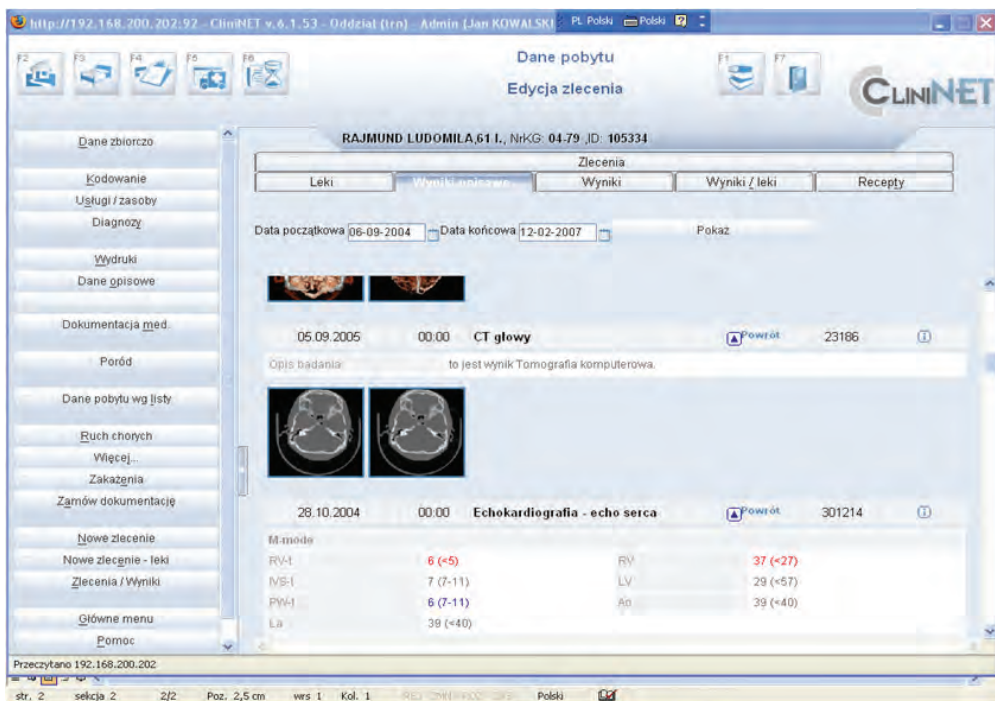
http://192.168.200.202:92 - CliniNET v.6.1.53 - Oddział (trn) - Admin (Jan KOWALSKI) PL Polski Polski

F2 F3 F4 F5 F6

Dane pobytu
Edycja zlecenia

F1 F7

CLININET

Dane zbiorczo
Kodowanie
Usługi / zasoby
Diagnozy
Wydruki
Dane opisowe
Dokumentacja med.
Poród
Dane pobytu wg listy
Ruch chorych
Więcej...
Zakażenia
Zamów dokumentację
Nowe zlecenie
Nowe zlecenie - leki
Zlecenia / Wyniki
Główne menu
Pomoc

RAJMUND LUDOMILA,61 l., NrKG: 04-79 ,ID: 105334

Zlecenia

| Leki | Wyniki opisowe | Wyniki | Wyniki / leki | Recepty |
|---|---|---|---|---|

Data początkowa 06-09-2004 Data końcowa 12-02-2007 Pokaż

05.09.2005 00:00 CT głowy Powrót 23186

Opis badania to jest wynik Tomografia komputerowa.

28.10.2004 00:00 Echokardiografia - echo serca Powrót 301214

M-mode

| RV-t | 6 (<5) | RV | 37 (<27) |
|---|---|---|---|
| IVS-t | 7 (7-11) | LV | 29 (<57) |
| PW-t | 6 (7-11) | Ao | 39 (<40) |
| La | 39 (<40) | | |

Przeczytano 192.168.200.202

str. 2 sekcja 2 2/2 Poz. 2,5 cm wrs 1 Kol. 1 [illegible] Polski